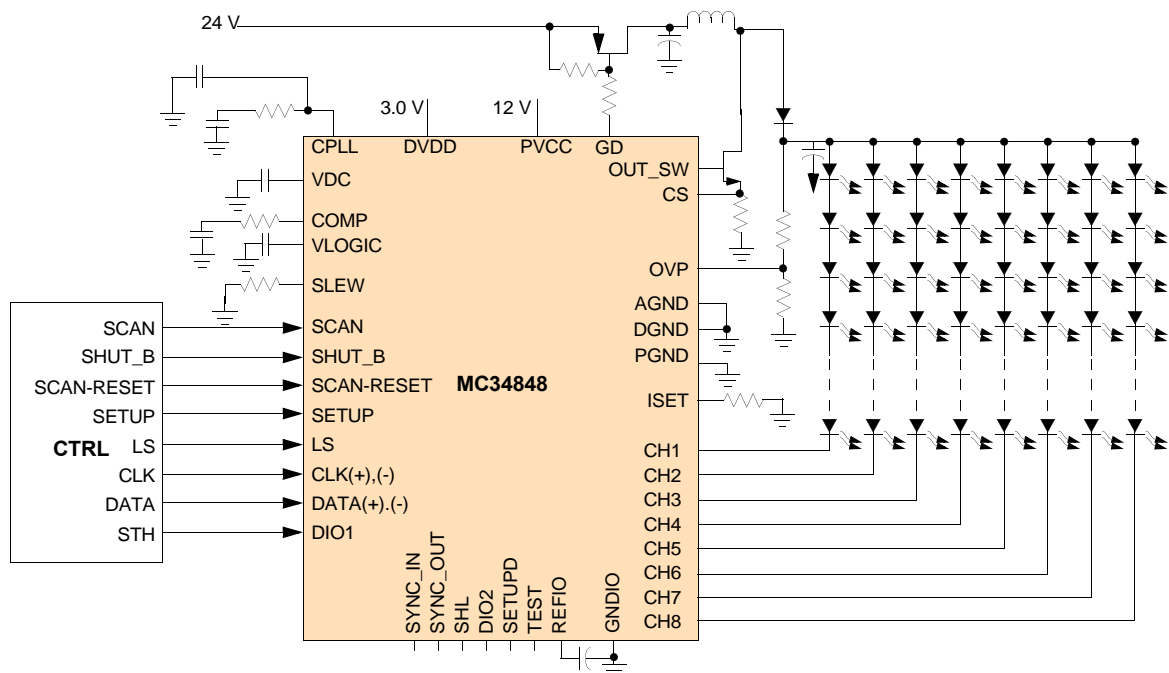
24 V

3.0 V

12 V

CPLL

DVDD

PVCC

GD

OUT_SW

CS

VDC

COMP

VLOGIC

SLEW

OVP

AGND

DGND

PGND

ISET

SCAN

SHUT_B

SCAN-RESET

SETUP

CTRL

LS

CLK

DATA

STH

SCAN

SHUT_B

SCAN-RESET

SETUP

LS

CLK(+),(-)

DATA(+).(-)

DIO1

MC34848

CH1

CH2

CH3

CH4

CH5

CH6

CH7

CH8

SYNC_IN

SYNC_OUT

SHL

DIO2

SETUPD

TEST

REFIO

GNDIO